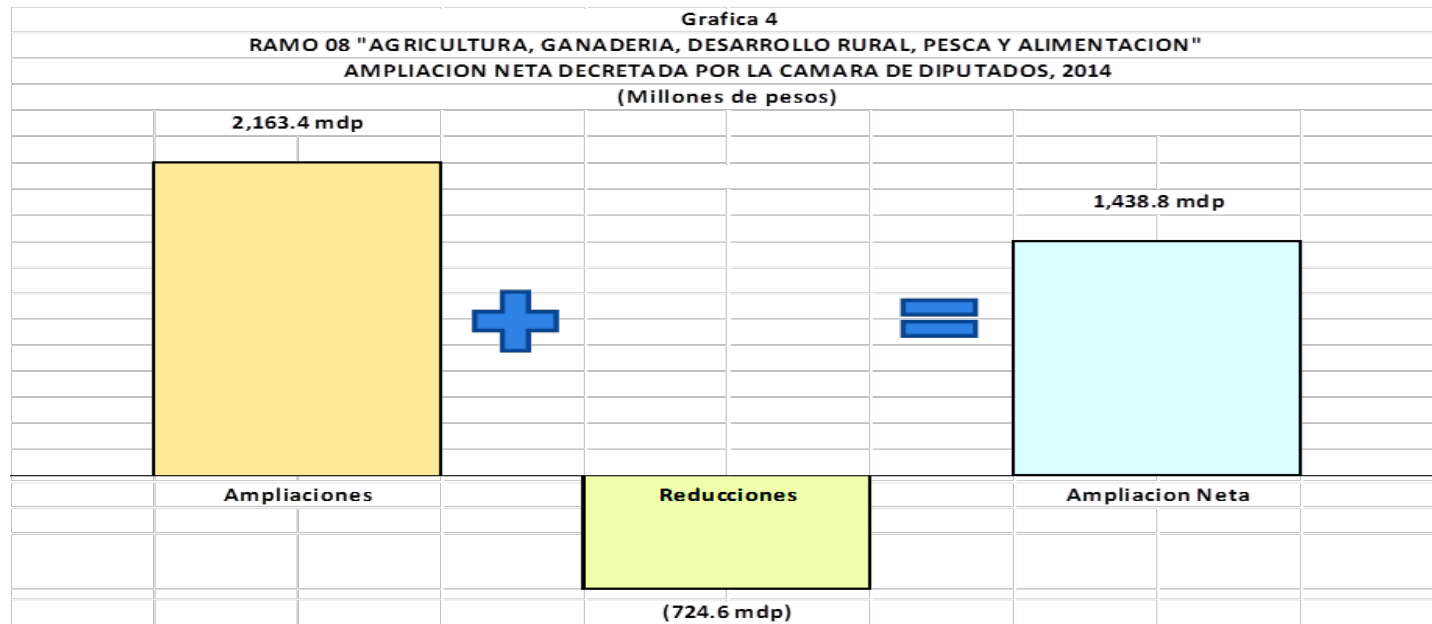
Grafica 4
RAMO 08 "AGRICULTURA, GANADERIA, DESARROLLO RURAL, PESCA Y ALIMENTACION"
AMPLIACION NETA DECRETADA POR LA CAMARA DE DIPUTADOS, 2014
(Millones de pesos)

2,163.4 mdp

1,438.8 mdp

Ampliaciones

Reducciones

Ampliacion Neta

(724.6 mdp)